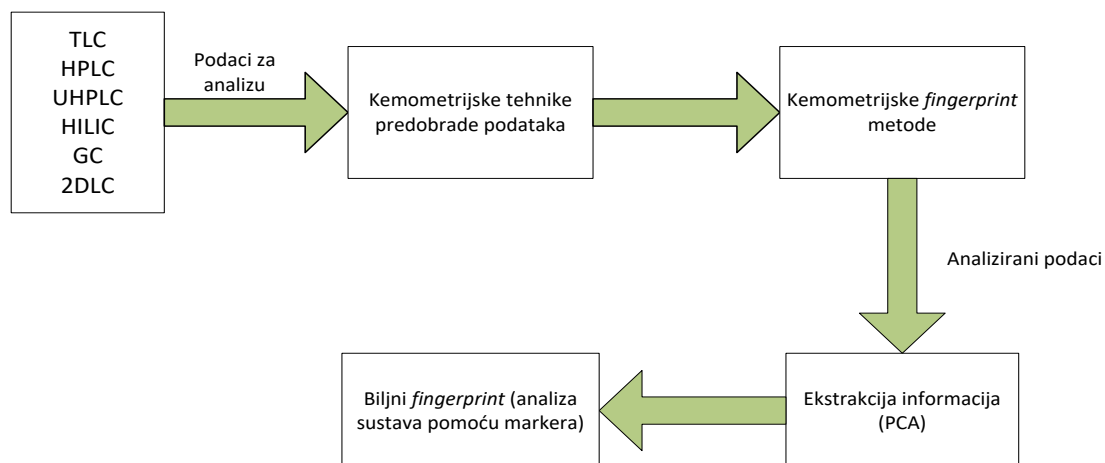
TLC
HPLC
UHPLC
HILIC
GC
2DLC

Podaci za analizu

Kemometrijske tehnike predobrade podataka

Kemometrijske fingerprint metode

Analizirani podaci

Ekstrakcija informacija (PCA)

Biljni fingerprint (analiza sustava pomoću markera)